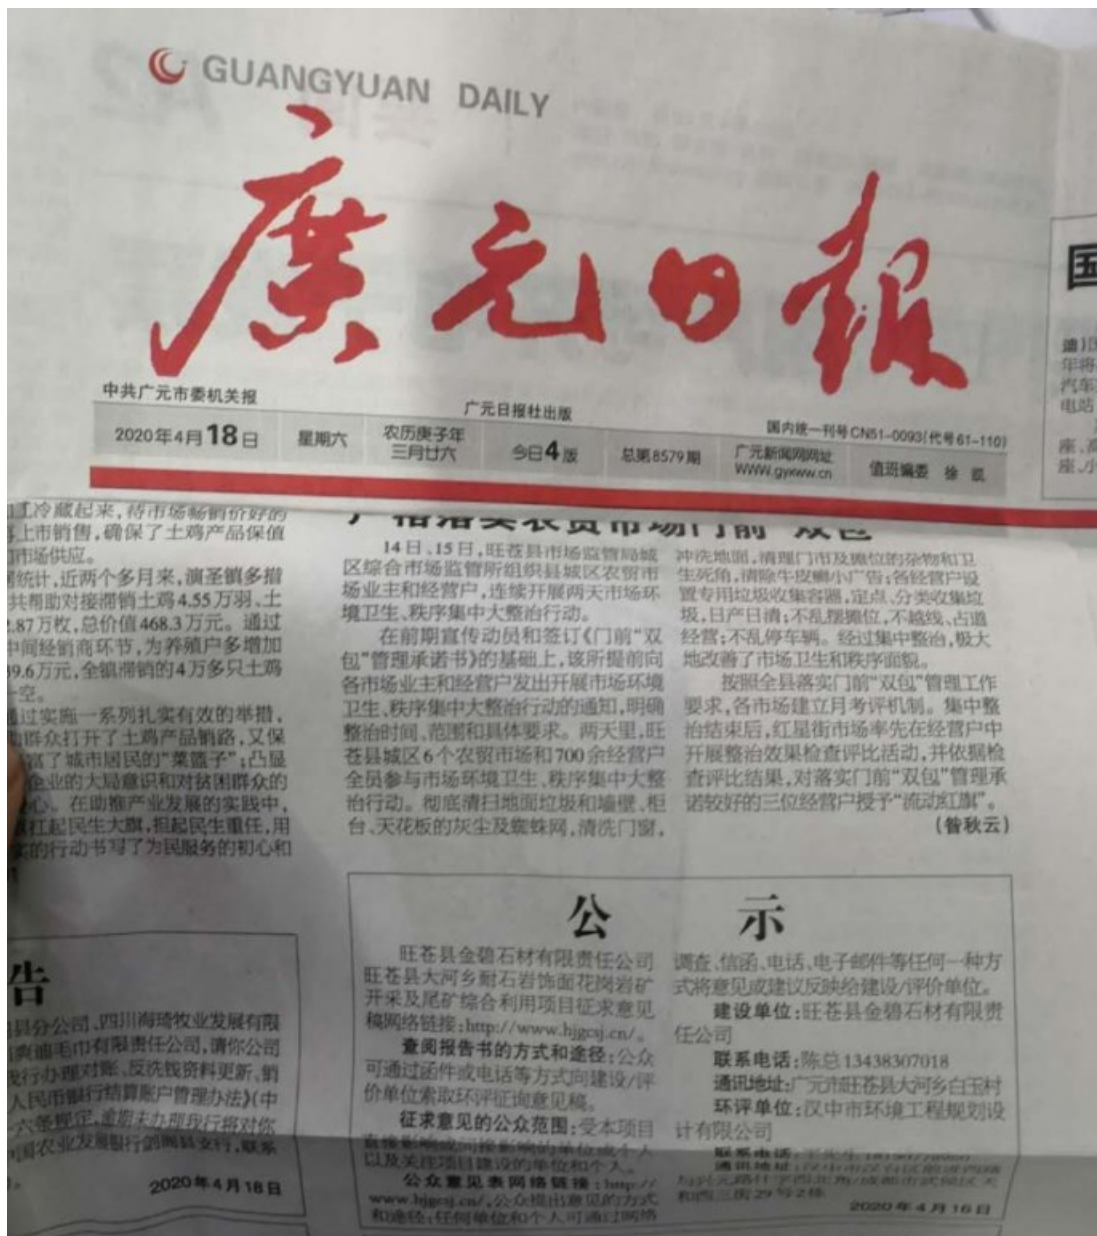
GUANGYUAN DAILY

廣元日報

中共广元市委机关报

广元日报社出版

2020年4月18日 星期六 农历庚子年三月廿六 今日4版 总第8579期 广元新闻网网址 www.gyxww.cn 值班编委 徐凯

国内统一刊号CN51-0093(代号61-110)

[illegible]冷藏起来，待市场畅销价好的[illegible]上市销售，确保了土鸡产品保值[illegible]市场供应。

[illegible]统计，近两个多月来，演圣镇多措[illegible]共帮助对接滞销土鸡4.55万羽、土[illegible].87万枚，总价值468.3万元。通过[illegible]中间经销商环节，为养殖户多增加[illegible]9.6万元，全镇滞销的4万多只土鸡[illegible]一空。

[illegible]过实施一系列扎实有效的举措，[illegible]群众打开了土鸡产品销路，又保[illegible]富了城市居民的"菜篮子"；凸显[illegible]企业的大局意识和对贫困群众的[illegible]心。在助推产业发展的实践中，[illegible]扛起民生大旗，担起民生重任，用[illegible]实的行动书写了为民服务的初心和

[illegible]

14日、15日，旺苍县市场监督局城区综合市场监管所组织县城区农贸市场业主和经营户，连续开展两天市场环境卫生、秩序集中大整治行动。

在前期宣传动员和签订《门前"双包"管理承诺书》的基础上，该所提前向各市场业主和经营户发出开展市场环境卫生、秩序集中大整治的通知，明确整治时间、范围和具体要求。两天里，旺苍县城区6个农贸市场和700余经营户全员参与市场环境卫生、秩序集中大整治行动。彻底清扫地面垃圾和墙壁、柜台、天花板的灰尘及蜘蛛网，清洗门窗，冲洗地面，清理门市及摊位的杂物和卫生死角，清除牛皮癣小广告；各经营户设置专用垃圾收集容器，定点、分类收集垃圾，日产日清；不乱摆摊位，不越线、占道经营；不乱停车辆。经过集中整治，极大地改善了市场卫生和秩序面貌。

按照全县落实门前"双包"管理工作要求，各市场建立月考评机制。集中整治结束后，红星街市场率先在经营户中开展整治效果检查评比活动，并依据检查评比结果，对落实门前"双包"管理承诺较好的三位经营户授予"流动红旗"。

(昝秋云)

告

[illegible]县分公司、四川海琦牧业发展有限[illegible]奔迪毛巾有限责任公司，请你公司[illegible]银行办理对账、反洗钱资料更新，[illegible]人民币银行结算账户管理办法》(中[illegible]六条规定，逾期未办理我行将对你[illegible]国农业发展银行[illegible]支行，联系

2020年4月18日

公　示

旺苍县金碧石材有限责任公司旺苍县大河乡耐石岩饰面花岗岩矿开采及尾矿综合利用项目征求意见稿网络链接：http://www.hjgcsj.cn/。

查阅报告书的方式和途径：公众可通过函件或电话等方式向建设/评价单位索取环评征询意见稿。

征求意见的公众范围：受本项目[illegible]以及关注项目建设的单位和个人。

公众意见表网络链接：http://www.hjgcsj.cn/，公众提出意见的方式和途径：任何单位和个人可通过网络调查、信函、电话、电子邮件等任何一种方式将意见或建议反映给建设/评价单位。

建设单位：旺苍县金碧石材有限责任公司

联系电话：陈总13438307018

通讯地址：广元市旺苍县大河乡白玉村

环评单位：汉中市环境工程规划设计有限公司

联系电话：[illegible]

通讯地址：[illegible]

2020年4月16日